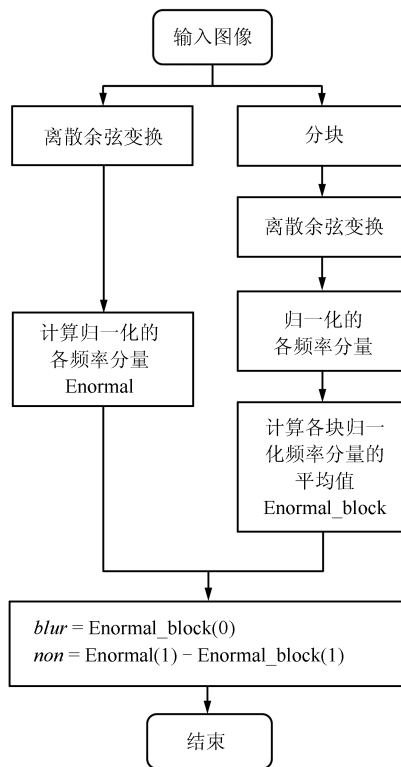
输入图像

离散余弦变换

分块

离散余弦变换

计算归一化的各频率分量 Enormal

归一化的各频率分量

计算各块归一化频率分量的平均值 Enormal_block

$blur$ = Enormal_block(0)
$non$ = Enormal(1) − Enormal_block(1)

结束